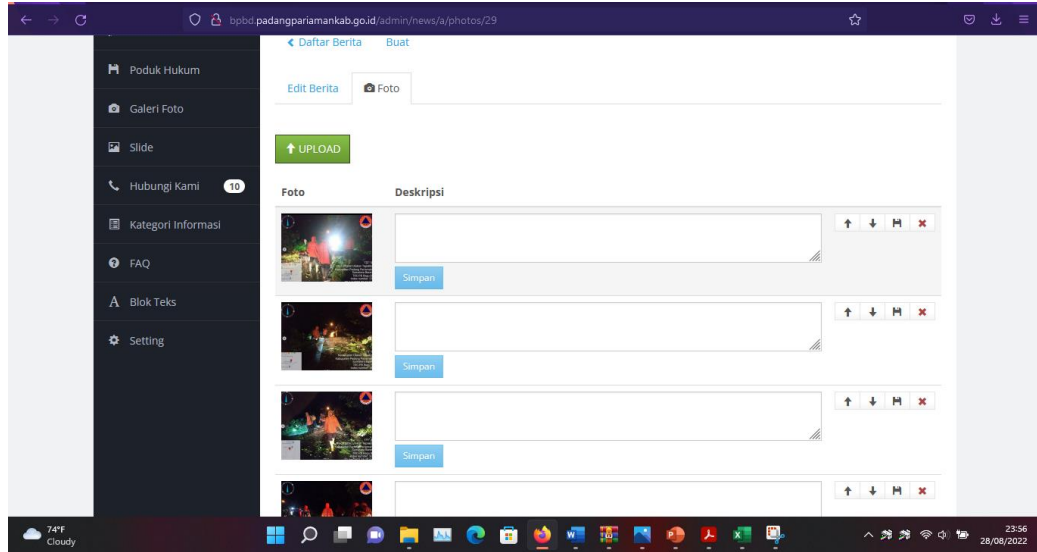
bpbd.padangpariamankab.go.id/admin/news/a/photos/29

Poduk Hukum
Galeri Foto
Slide
Hubungi Kami 10
Kategori Informasi
FAQ
Blok Teks
Setting

‹ Daftar Berita Buat

Edit Berita Foto

UPLOAD

| Foto | Deskripsi |
|---|---|
| | Simpan |
| | Simpan |
| | Simpan |
| | |

74°F
Cloudy

23:56
28/08/2022